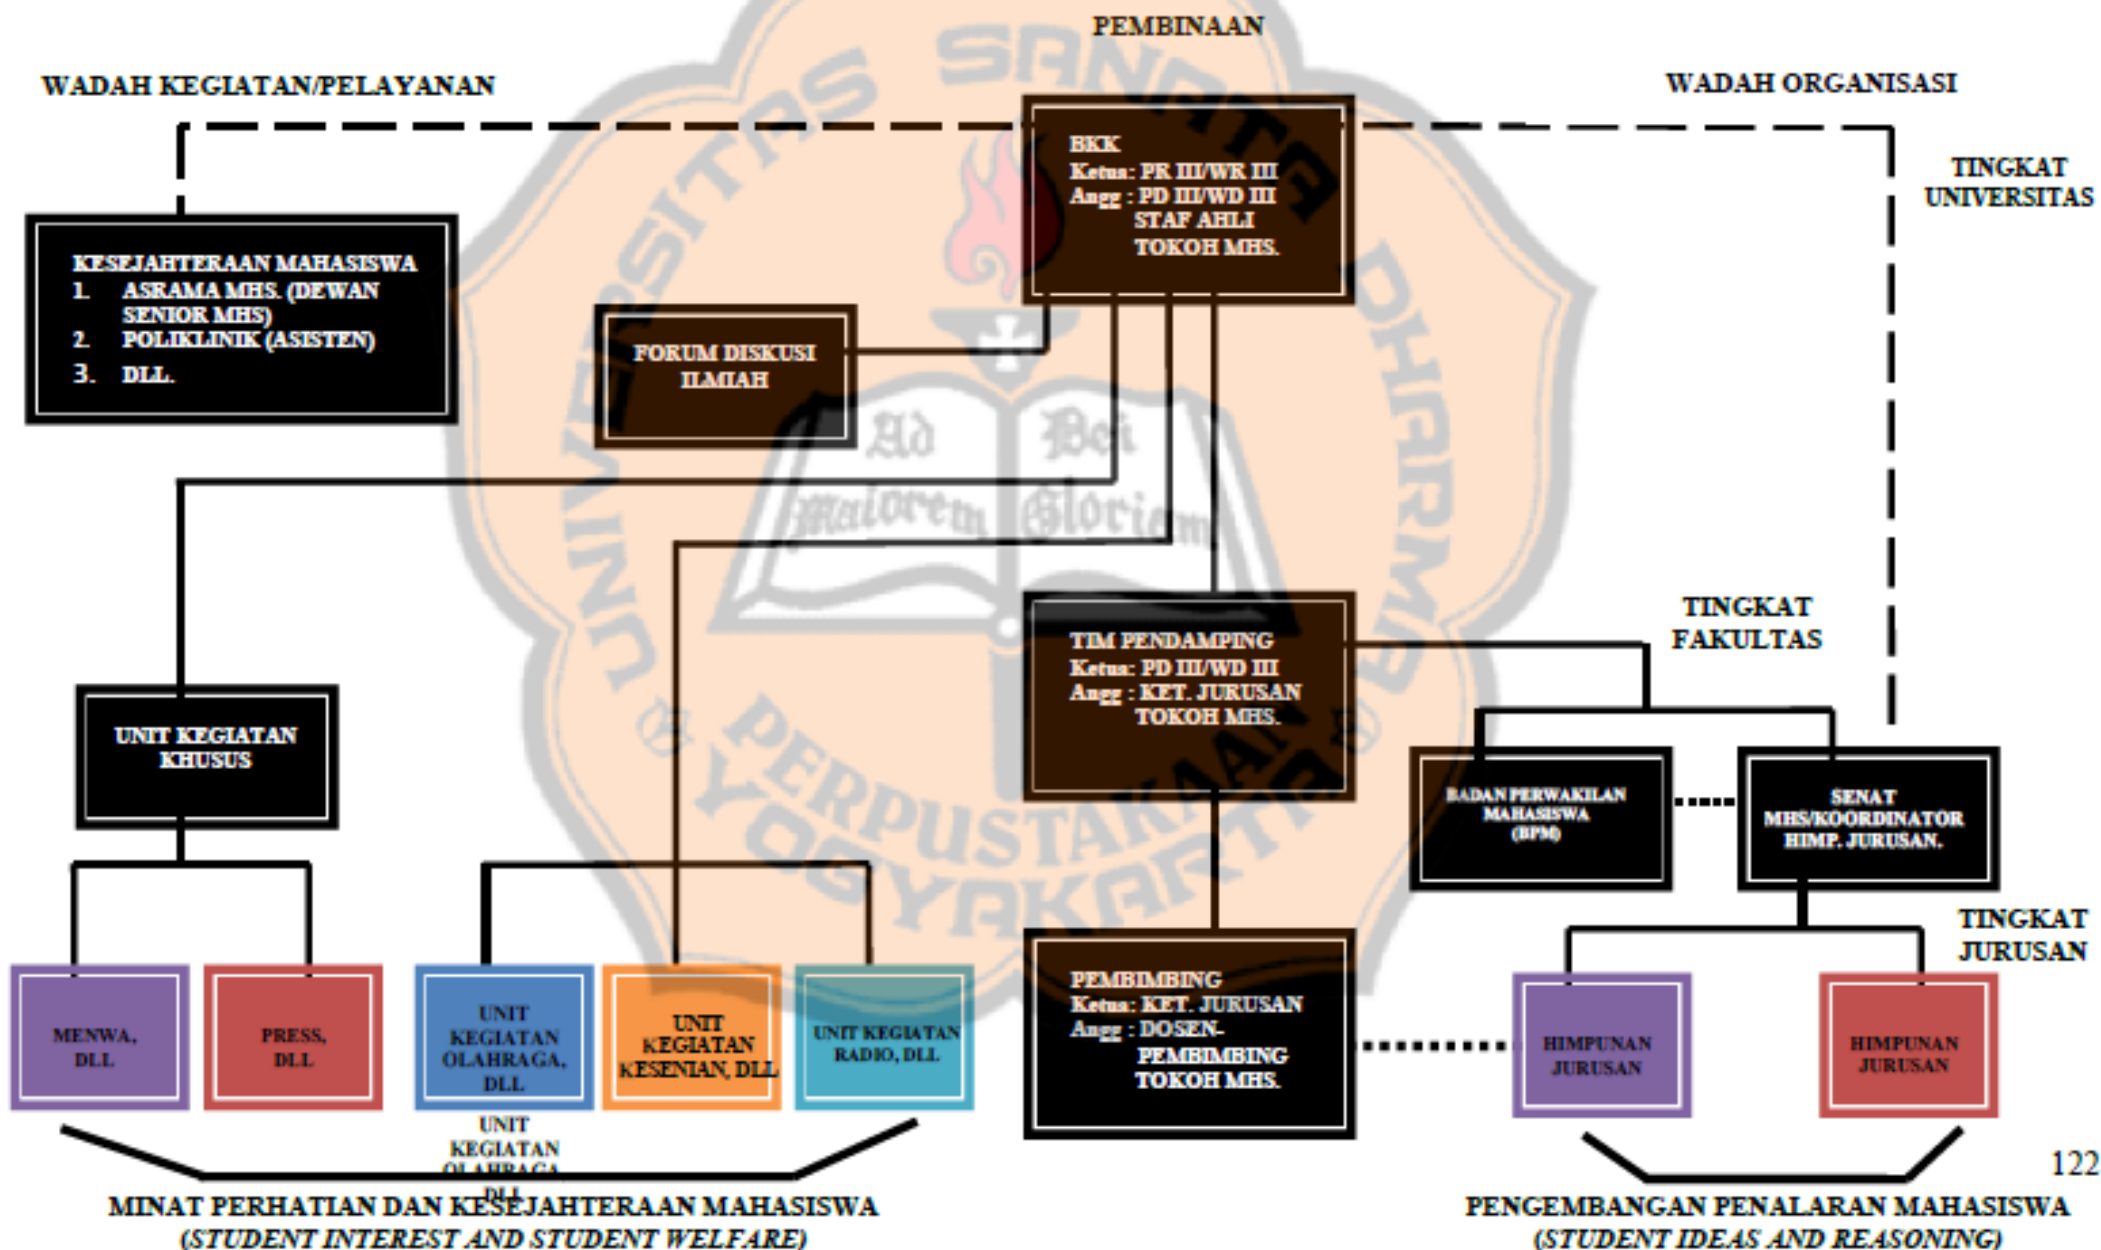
PEMBINAAN

WADAH KEGIATAN/PELAYANAN

WADAH ORGANISASI

BKK
Ketua: PR III/WR III
Angg : PD III/WD III
STAF AHLI
TOKOH MHS.

TINGKAT UNIVERSITAS

KESEJAHTERAAN MAHASISWA
1. ASRAMA MHS. (DEWAN SENIOR MHS)
2. POLIKLINIK (ASISTEN)
3. DLL.

FORUM DISKUSI ILMIAH

TIM PENDAMPING
Ketua: PD III/WD III
Angg : KET. JURUSAN
TOKOH MHS.

TINGKAT FAKULTAS

UNIT KEGIATAN KHUSUS

BADAN PERWAKILAN MAHASISWA (BPM)

SENAT MHS/KOORDINATOR HIMP. JURUSAN.

TINGKAT JURUSAN

MENWA, DLL

PRESS, DLL

UNIT KEGIATAN OLAHRAGA, DLL

UNIT KEGIATAN KESENIAN, DLL

UNIT KEGIATAN RADIO, DLL

PEMBIMBING
Ketua: KET. JURUSAN
Angg : DOSEN-PEMBIMBING
TOKOH MHS.

HIMPUNAN JURUSAN

HIMPUNAN JURUSAN

UNIT KEGIATAN OLAHRAGA DLL

122

MINAT PERHATIAN DAN KESEJAHTERAAN MAHASISWA
(STUDENT INTEREST AND STUDENT WELFARE)

PENGEMBANGAN PENALARAN MAHASISWA
(STUDENT IDEAS AND REASONING)